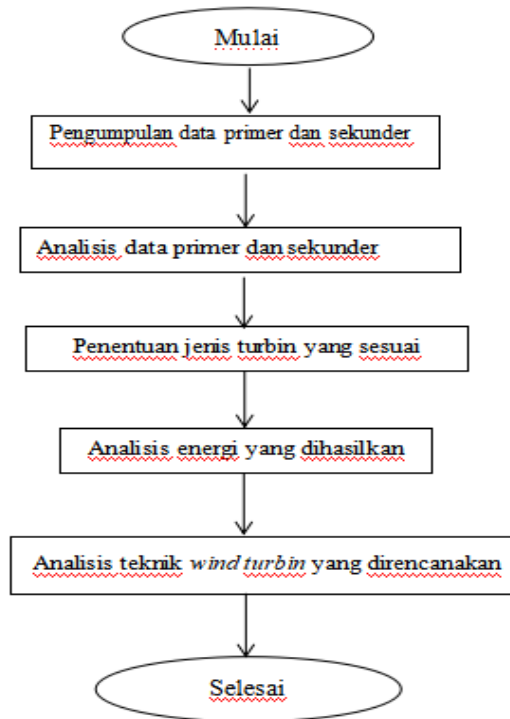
Mulai

Pengumpulan data primer dan sekunder

Analisis data primer dan sekunder

Penentuan jenis turbin yang sesuai

Analisis energi yang dihasilkan

Analisis teknik *wind turbin* yang direncanakan

Selesai